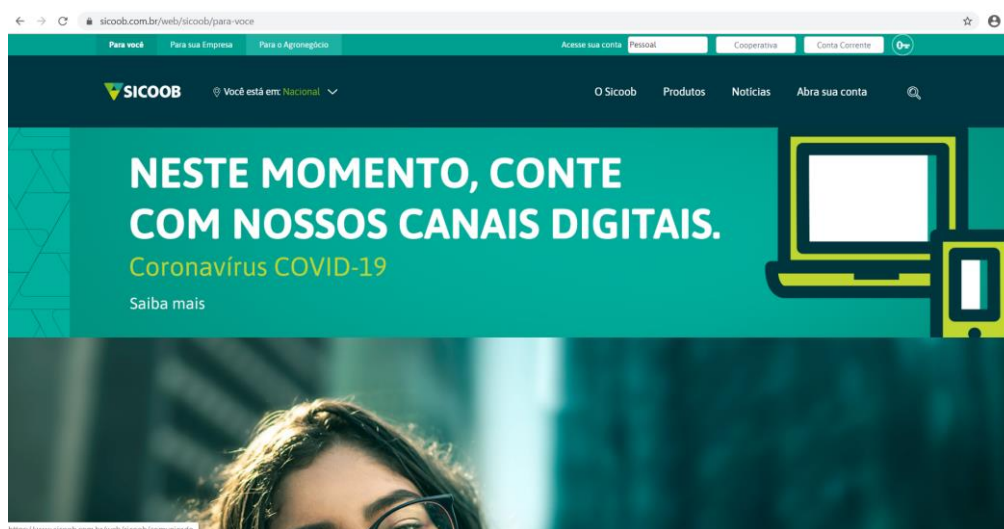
sicoob.com.br/web/sicoob/para-voce

Para você Para sua Empresa Para o Agronegócio

Acesse sua conta Pessoal Cooperativa Conta Corrente

SICOOB Você está em: Nacional

O Sicoob Produtos Notícias Abra sua conta

NESTE MOMENTO, CONTE COM NOSSOS CANAIS DIGITAIS.

Coronavírus COVID-19

Saiba mais

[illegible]